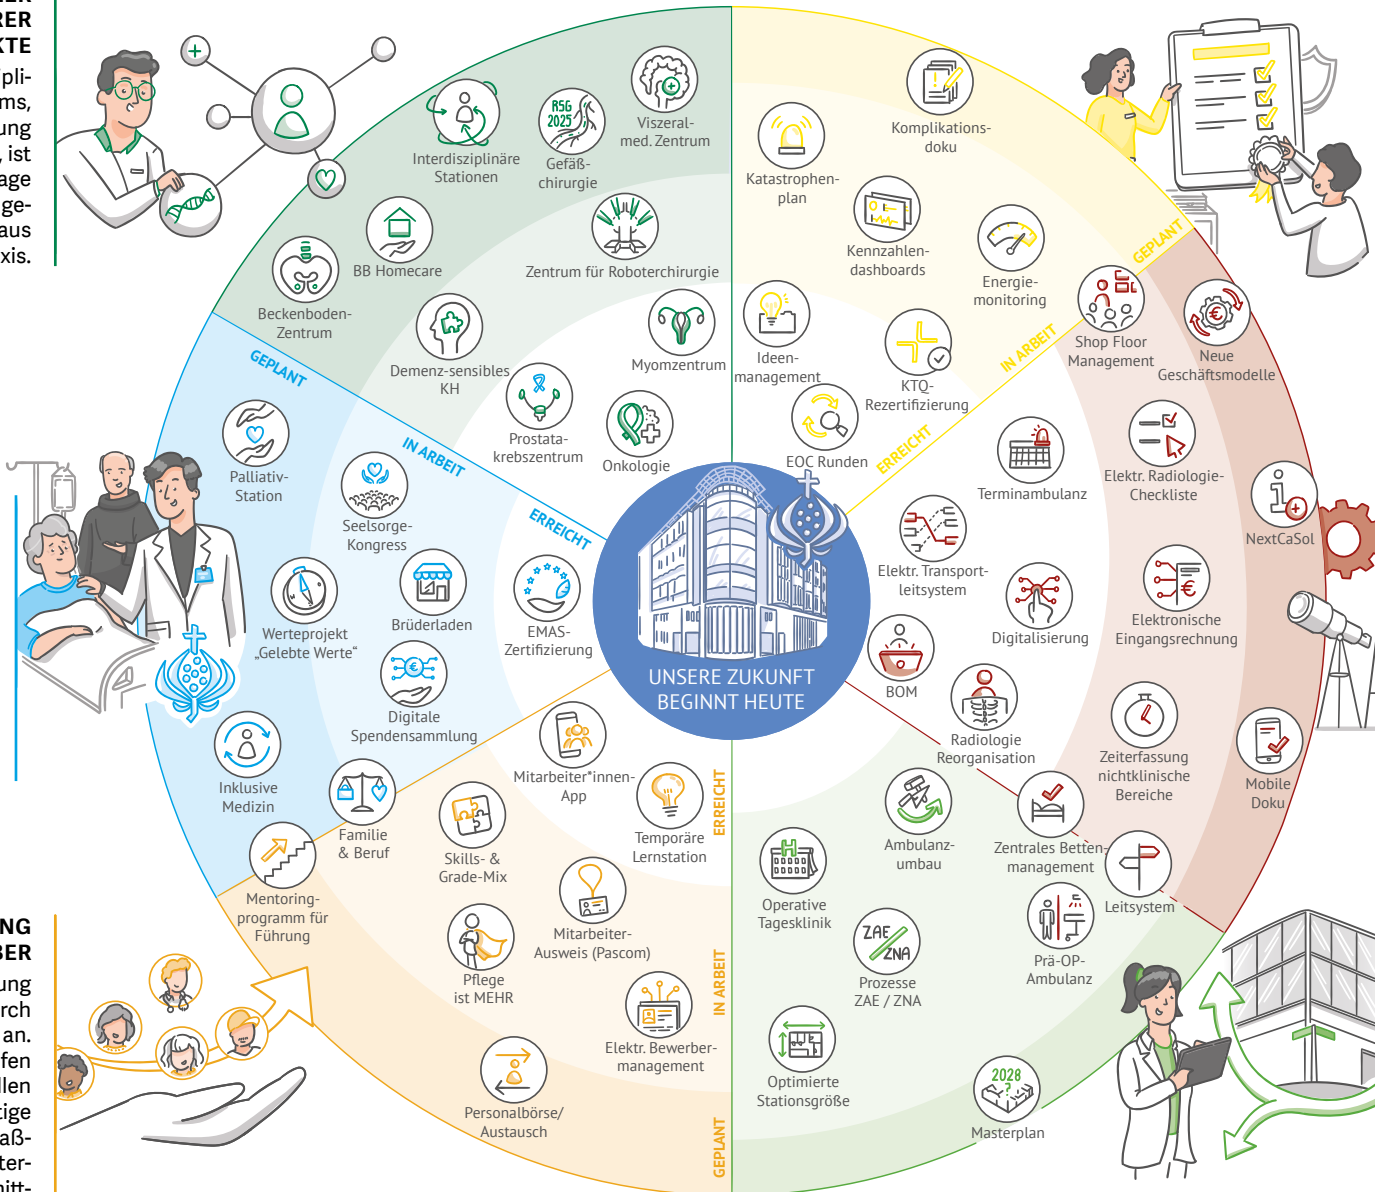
RER
KTE
pli-
ms,
ung
, ist
age
ge-
aus
xis.

Interdisziplinäre Stationen
RSG 2025
Gefäß-chirurgie
Viszeral-med. Zentrum
BB Homecare
Zentrum für Roboterchirurgie
Beckenboden-Zentrum
Demenz-sensibles KH
Myomzentrum
Prostata-krebszentrum
Onkologie
GEPLANT
IN ARBEIT
ERREICHT
Palliativ-Station
Seelsorge-Kongress
Brüderladen
EMAS-Zertifizierung
Werteprojekt „Gelebte Werte"
Digitale Spendensammlung
Inklusive Medizin
Familie & Beruf
Mentoring-programm für Führung
Mitarbeiter*innen-App
Temporäre Lernstation
ERREICHT
Skills- & Grade-Mix
Mitarbeiter-Ausweis (Pascom)
Pflege ist MEHR
IN ARBEIT
Elektr. Bewerber-management
Personalbörse/ Austausch
GEPLANT
UNSERE ZUKUNFT BEGINNT HEUTE
Komplikations-doku
Katastrophen-plan
Kennzahlen-dashboards
Energie-monitoring
GEPLANT
Ideen-management
KTQ-Rezertifizierung
IN ARBEIT
Shop Floor Management
Neue Geschäftsmodelle
EOC Runden
ERREICHT
Terminambulanz
Elektr. Radiologie-Checkliste
NextCaSol
Elektr. Transport-leitsystem
Digitalisierung
Elektronische Eingangsrechnung
BOM
Radiologie Reorganisation
Zeiterfassung nichtklinische Bereiche
Mobile Doku
Ambulanz-umbau
Zentrales Betten-management
Operative Tagesklinik
Leitsystem
ZAE ZNA
Prozesse ZAE / ZNA
Prä-OP-Ambulanz
Optimierte Stationsgröße
2028
Masterplan

NG
BER
ung
rch
an.
fen
llen
tige
aß-
ter-
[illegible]